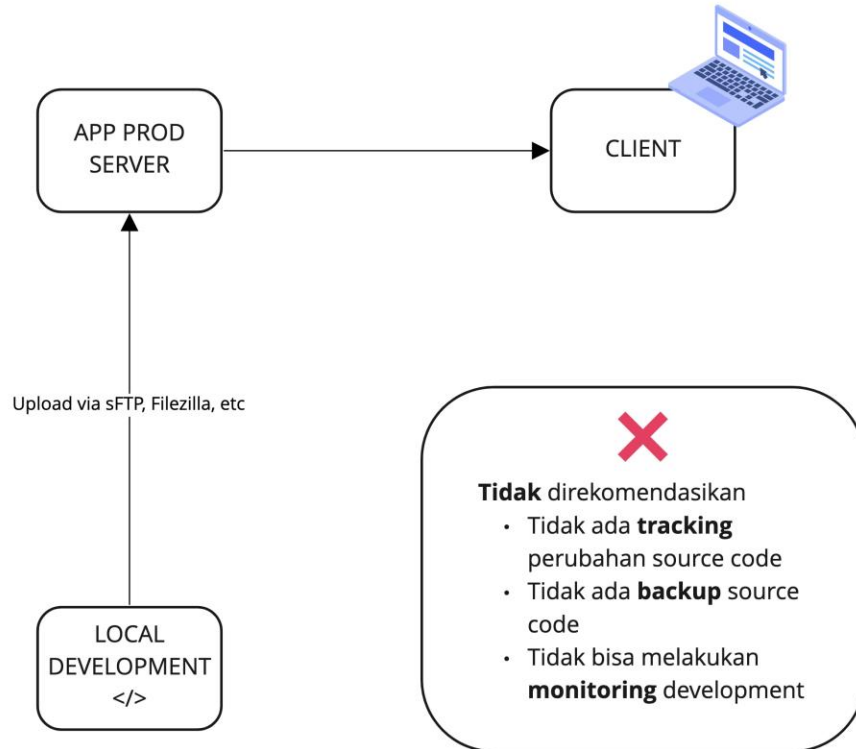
APP PROD SERVER

CLIENT

Upload via sFTP, Filezilla, etc

LOCAL DEVELOPMENT </>

❌

**Tidak** direkomendasikan

- Tidak ada **tracking** perubahan source code
- Tidak ada **backup** source code
- Tidak bisa melakukan **monitoring** development